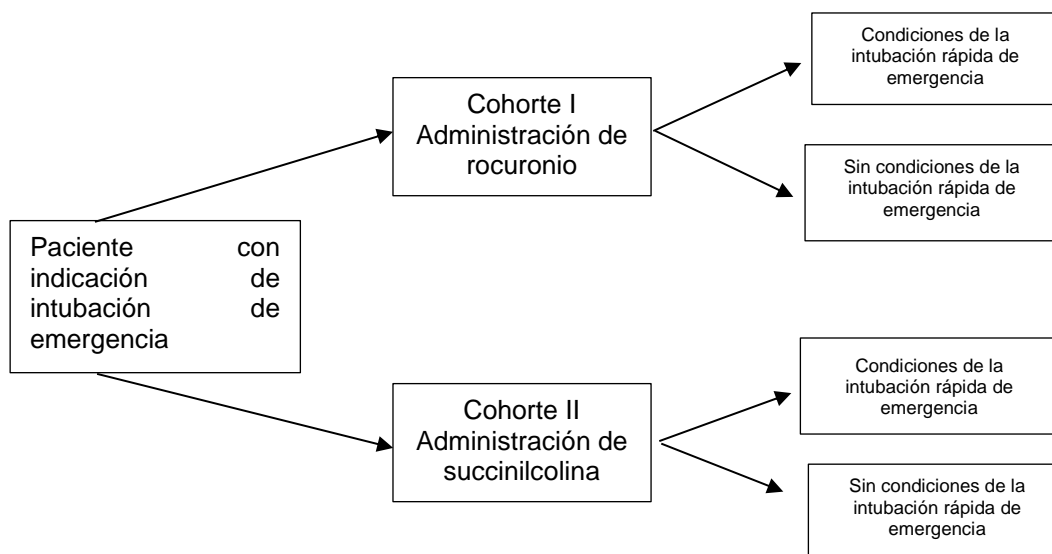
Paciente con indicación de intubación de emergencia

Cohorte I
Administración de rocuronio

Condiciones de la intubación rápida de emergencia

Sin condiciones de la intubación rápida de emergencia

Cohorte II
Administración de succinilcolina

Condiciones de la intubación rápida de emergencia

Sin condiciones de la intubación rápida de emergencia